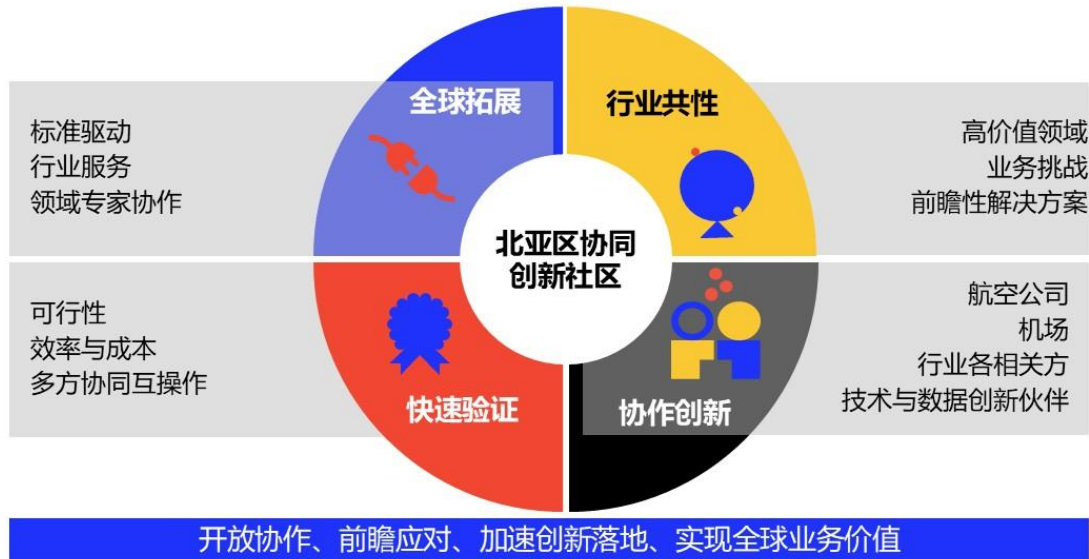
标准驱动
行业服务
领域专家协作

全球拓展

行业共性

高价值领域
业务挑战
前瞻性解决方案

北亚区协同
创新社区

可行性
效率与成本
多方协同互操作

快速验证

协作创新

航空公司
机场
行业各相关方
技术与数据创新伙伴

开放协作、前瞻应对、加速创新落地、实现全球业务价值